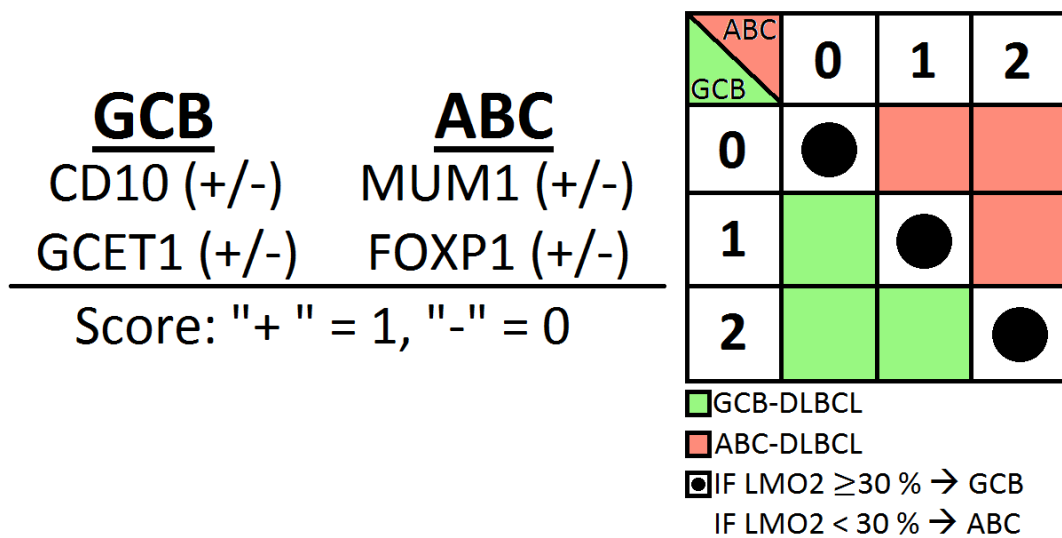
GCB
CD10 (+/-)
GCET1 (+/-)

ABC
MUM1 (+/-)
FOXP1 (+/-)

Score: "+ " = 1, "-" = 0

| ABC / GCB | 0 | 1 | 2 |
|---|---|---|---|
| 0 | ● | | |
| 1 | | ● | |
| 2 | | | ● |

GCB-DLBCL
ABC-DLBCL
IF LMO2 ≥30 % → GCB
IF LMO2 < 30 % → ABC